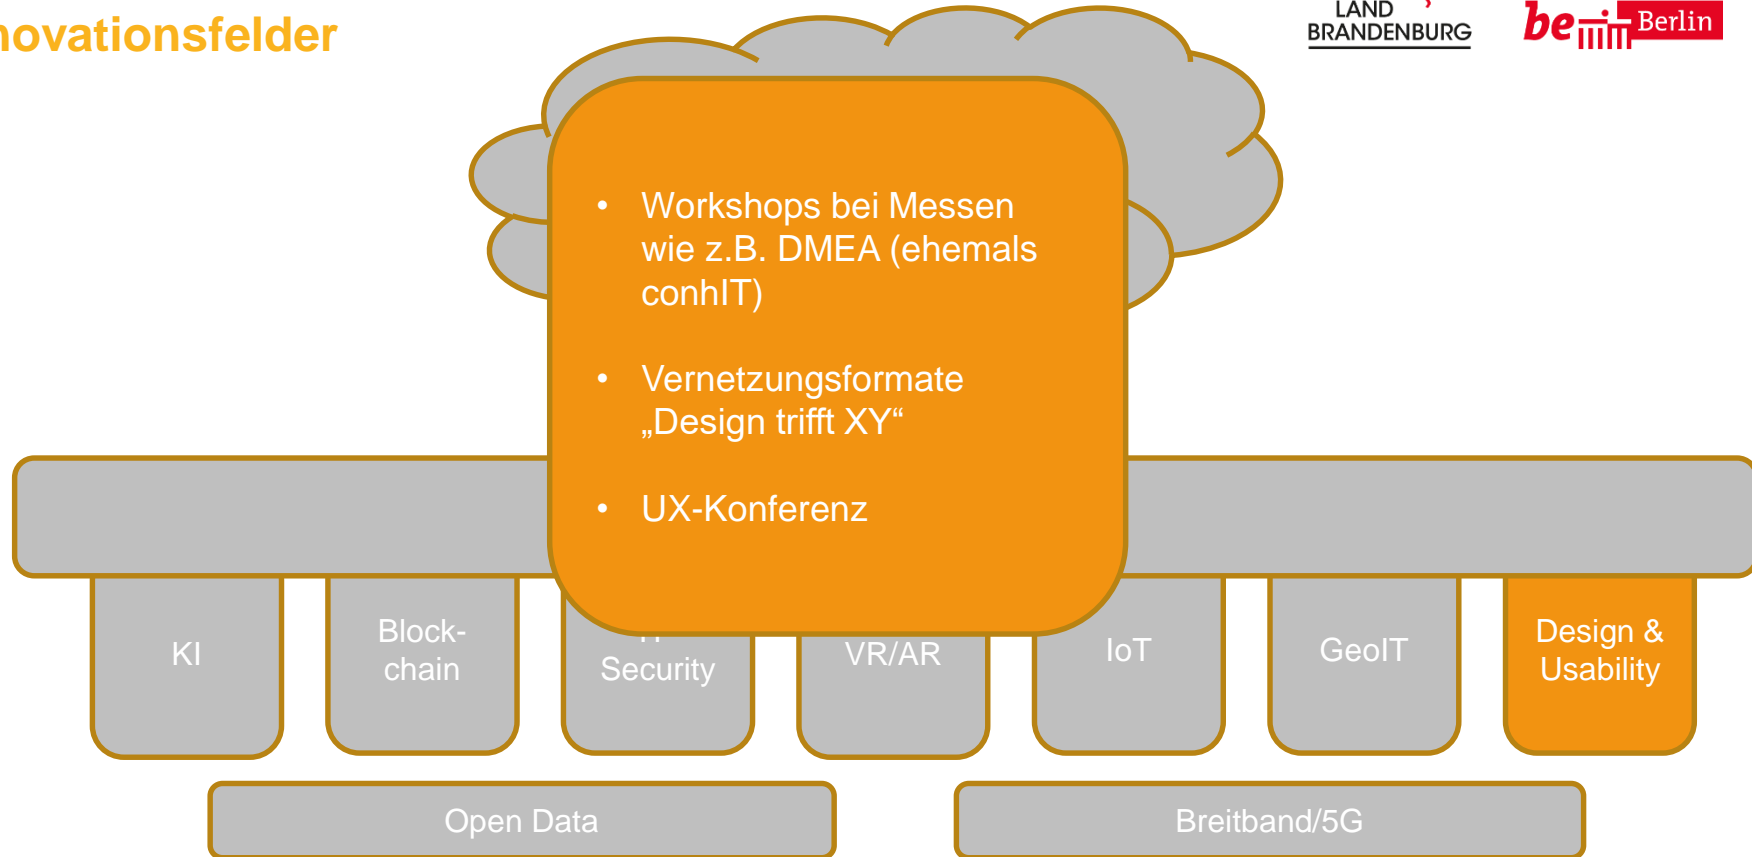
novationsfelder

LAND BRANDENBURG

be Berlin

- Workshops bei Messen wie z.B. DMEA (ehemals conhIT)
- Vernetzungsformate „Design trifft XY“
- UX-Konferenz

KI

Blockchain

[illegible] Security

VR/AR

IoT

GeoIT

Design & Usability

Open Data

Breitband/5G